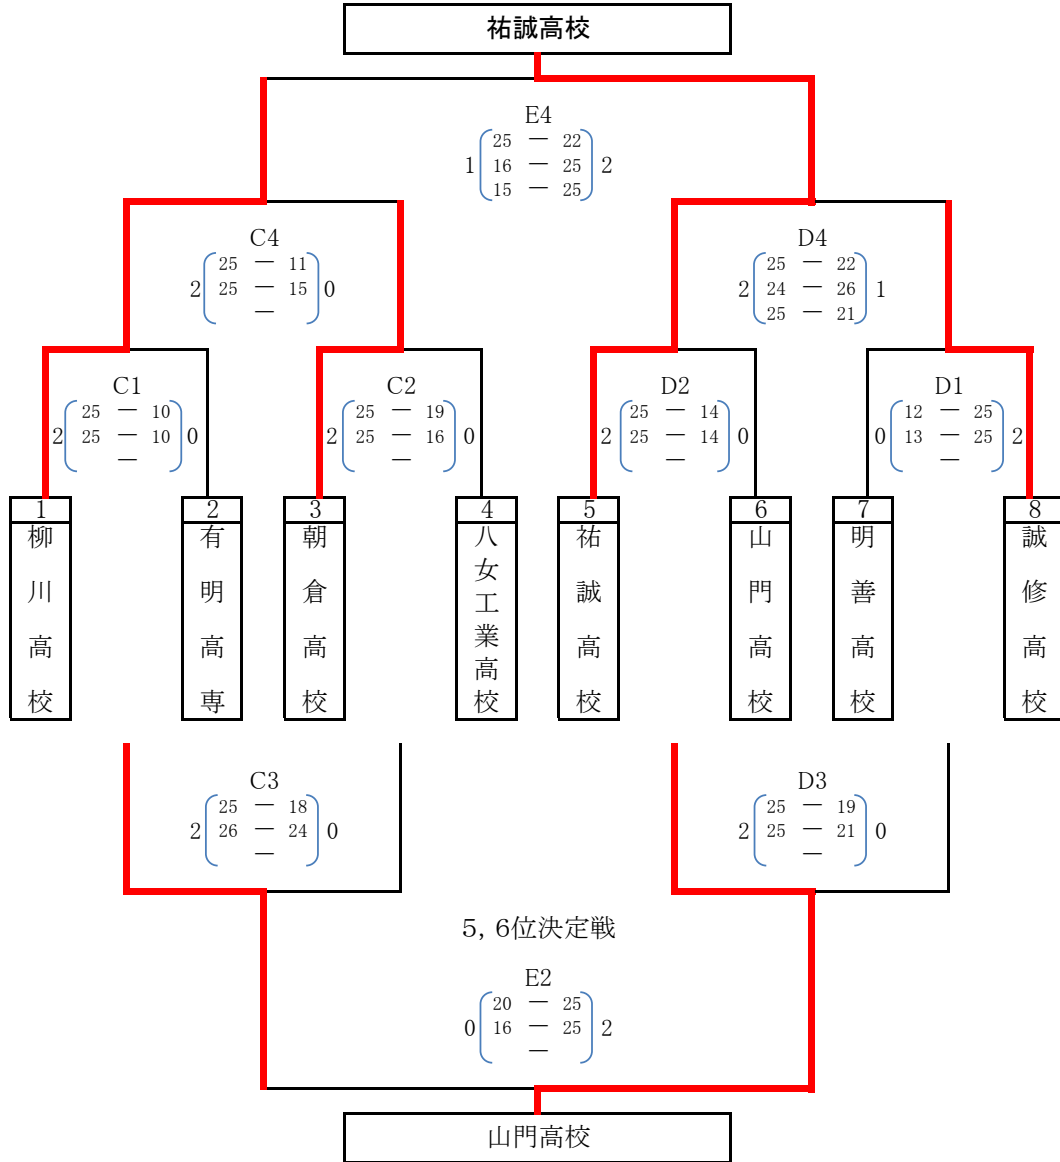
祐誠高校

E4
1 25 ー 22 / 16 ー 25 / 15 ー 25 2

C4
2 25 ー 11 / 25 ー 15 / ー 0

D4
2 25 ー 22 / 24 ー 26 / 25 ー 21 1

C1
2 25 ー 10 / 25 ー 10 / ー 0

C2
2 25 ー 19 / 25 ー 16 / ー 0

D2
2 25 ー 14 / 25 ー 14 / ー 0

D1
0 12 ー 25 / 13 ー 25 / ー 2

1 柳川高校
2 有明高専
3 朝倉高校
4 八女工業高校
5 祐誠高校
6 山門高校
7 明善高校
8 誠修高校

C3
2 25 ー 18 / 26 ー 24 / ー 0

D3
2 25 ー 19 / 25 ー 21 / ー 0

5，6位決定戦

E2
0 20 ー 25 / 16 ー 25 / ー 2

山門高校